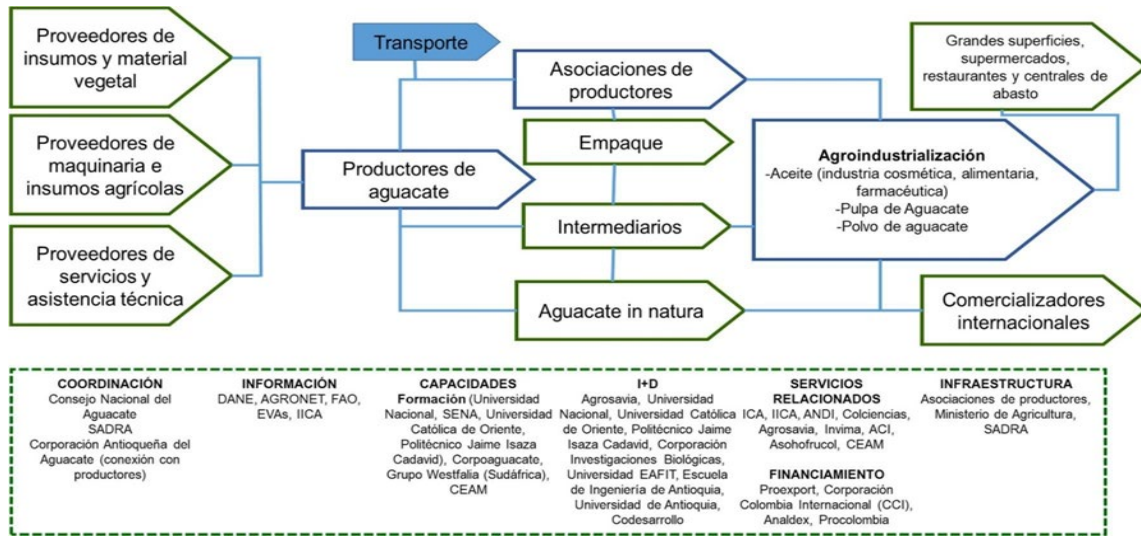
Proveedores de insumos y material vegetal

Proveedores de maquinaria e insumos agrícolas

Proveedores de servicios y asistencia técnica

Transporte

Productores de aguacate

Asociaciones de productores

Empaque

Intermediarios

Aguacate in natura

Grandes superficies, supermercados, restaurantes y centrales de abasto

Agroindustrialización
-Aceite (industria cosmética, alimentaria, farmacéutica)
-Pulpa de Aguacate
-Polvo de aguacate

Comercializadores internacionales

COORDINACIÓN
Consejo Nacional del Aguacate
SADRA
Corporación Antioqueña del Aguacate (conexión con productores)

INFORMACIÓN
DANE, AGRONET, FAO, EVAs, IICA

CAPACIDADES
Formación (Universidad Nacional, SENA, Universidad Católica de Oriente, Politécnico Jaime Isaza Cadavid), Corpoaguacate, Grupo Westfalia (Sudáfrica), CEAM

I+D
Agrosavia, Universidad Nacional, Universidad Católica de Oriente, Politécnico Jaime Isaza Cadavid, Corporación Investigaciones Biológicas, Universidad EAFIT, Escuela de Ingeniería de Antioquia, Universidad de Antioquia, Codesarrollo

SERVICIOS RELACIONADOS
ICA, IICA, ANDI, Colciencias, Agrosavia, Invima, ACI, Asohofrucol, CEAM

FINANCIAMIENTO
Proexport, Corporación Colombia Internacional (CCI), Analdex, Procolombia

INFRAESTRUCTURA
Asociaciones de productores, Ministerio de Agricultura, SADRA